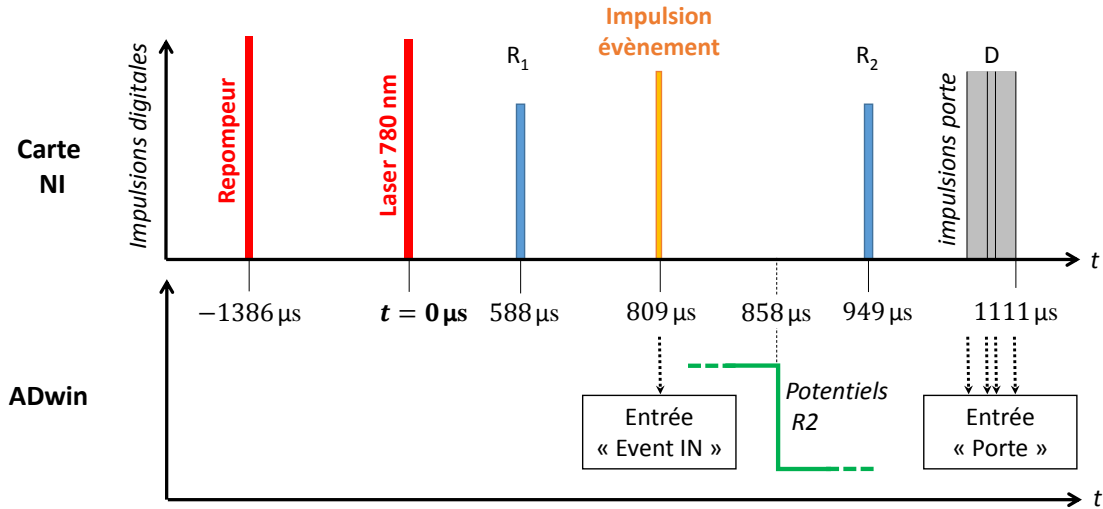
Impulsion évènement

Impulsions digitales

Repompeur

Laser 780 nm

$R_1$

$R_2$

D

impulsions porte

Carte NI

$t$

$-1386\,\mu s$

$t = 0\,\mu s$

$588\,\mu s$

$809\,\mu s$

$858\,\mu s$

$949\,\mu s$

$1111\,\mu s$

ADwin

Potentiels R2

Entrée « Event IN »

Entrée « Porte »

$t$